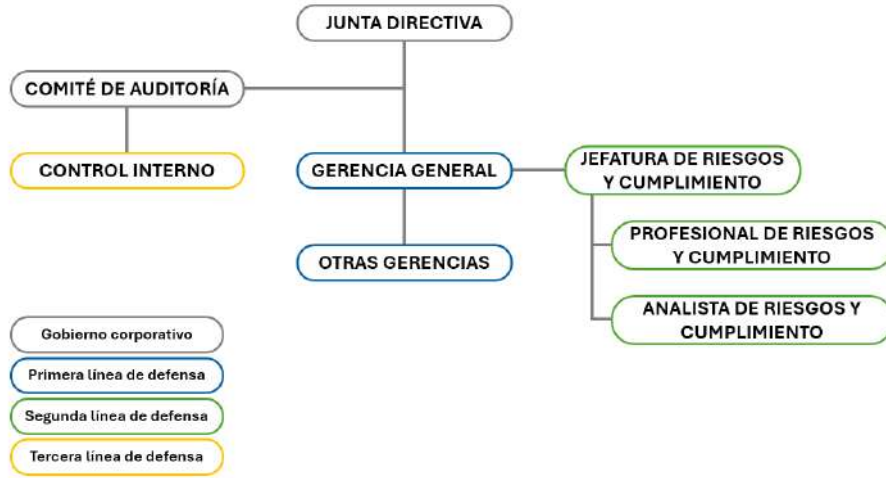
JUNTA DIRECTIVA

COMITÉ DE AUDITORÍA

CONTROL INTERNO

GERENCIA GENERAL

JEFATURA DE RIESGOS Y CUMPLIMIENTO

PROFESIONAL DE RIESGOS Y CUMPLIMIENTO

ANALISTA DE RIESGOS Y CUMPLIMIENTO

OTRAS GERENCIAS

Gobierno corporativo

Primera línea de defensa

Segunda línea de defensa

Tercera línea de defensa